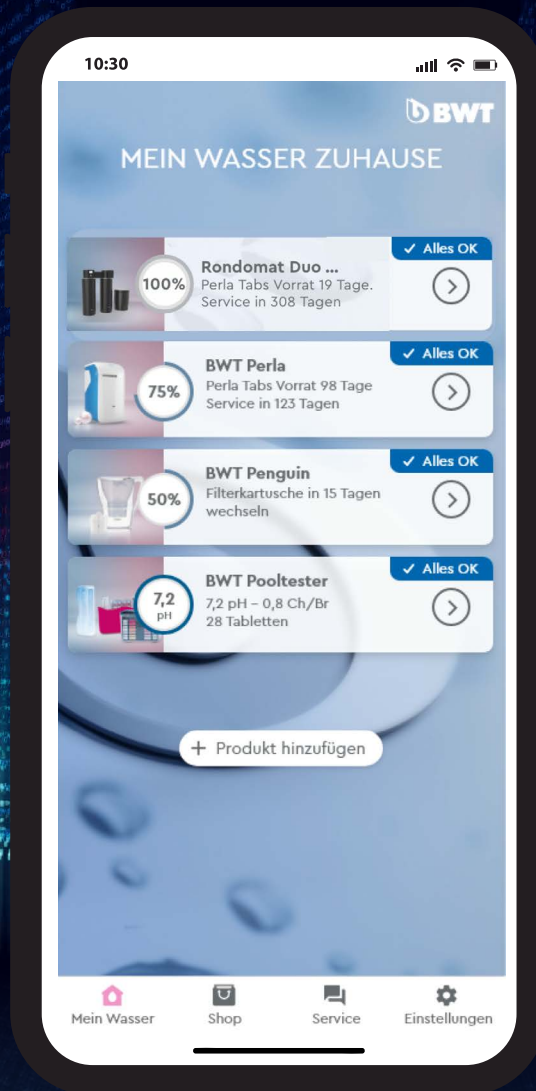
10:30

BWT

MEIN WASSER ZUHAUSE

✓ Alles OK
100%
Rondomat Duo ...
Perla Tabs Vorrat 19 Tage.
Service in 308 Tagen

✓ Alles OK
75%
BWT Perla
Perla Tabs Vorrat 98 Tage
Service in 123 Tagen

✓ Alles OK
50%
BWT Penguin
Filterkartusche in 15 Tagen wechseln

✓ Alles OK
7,2 pH
BWT Pooltester
7,2 pH – 0,8 Ch/Br
28 Tabletten

+ Produkt hinzufügen

Mein Wasser
Shop
Service
Einstellungen